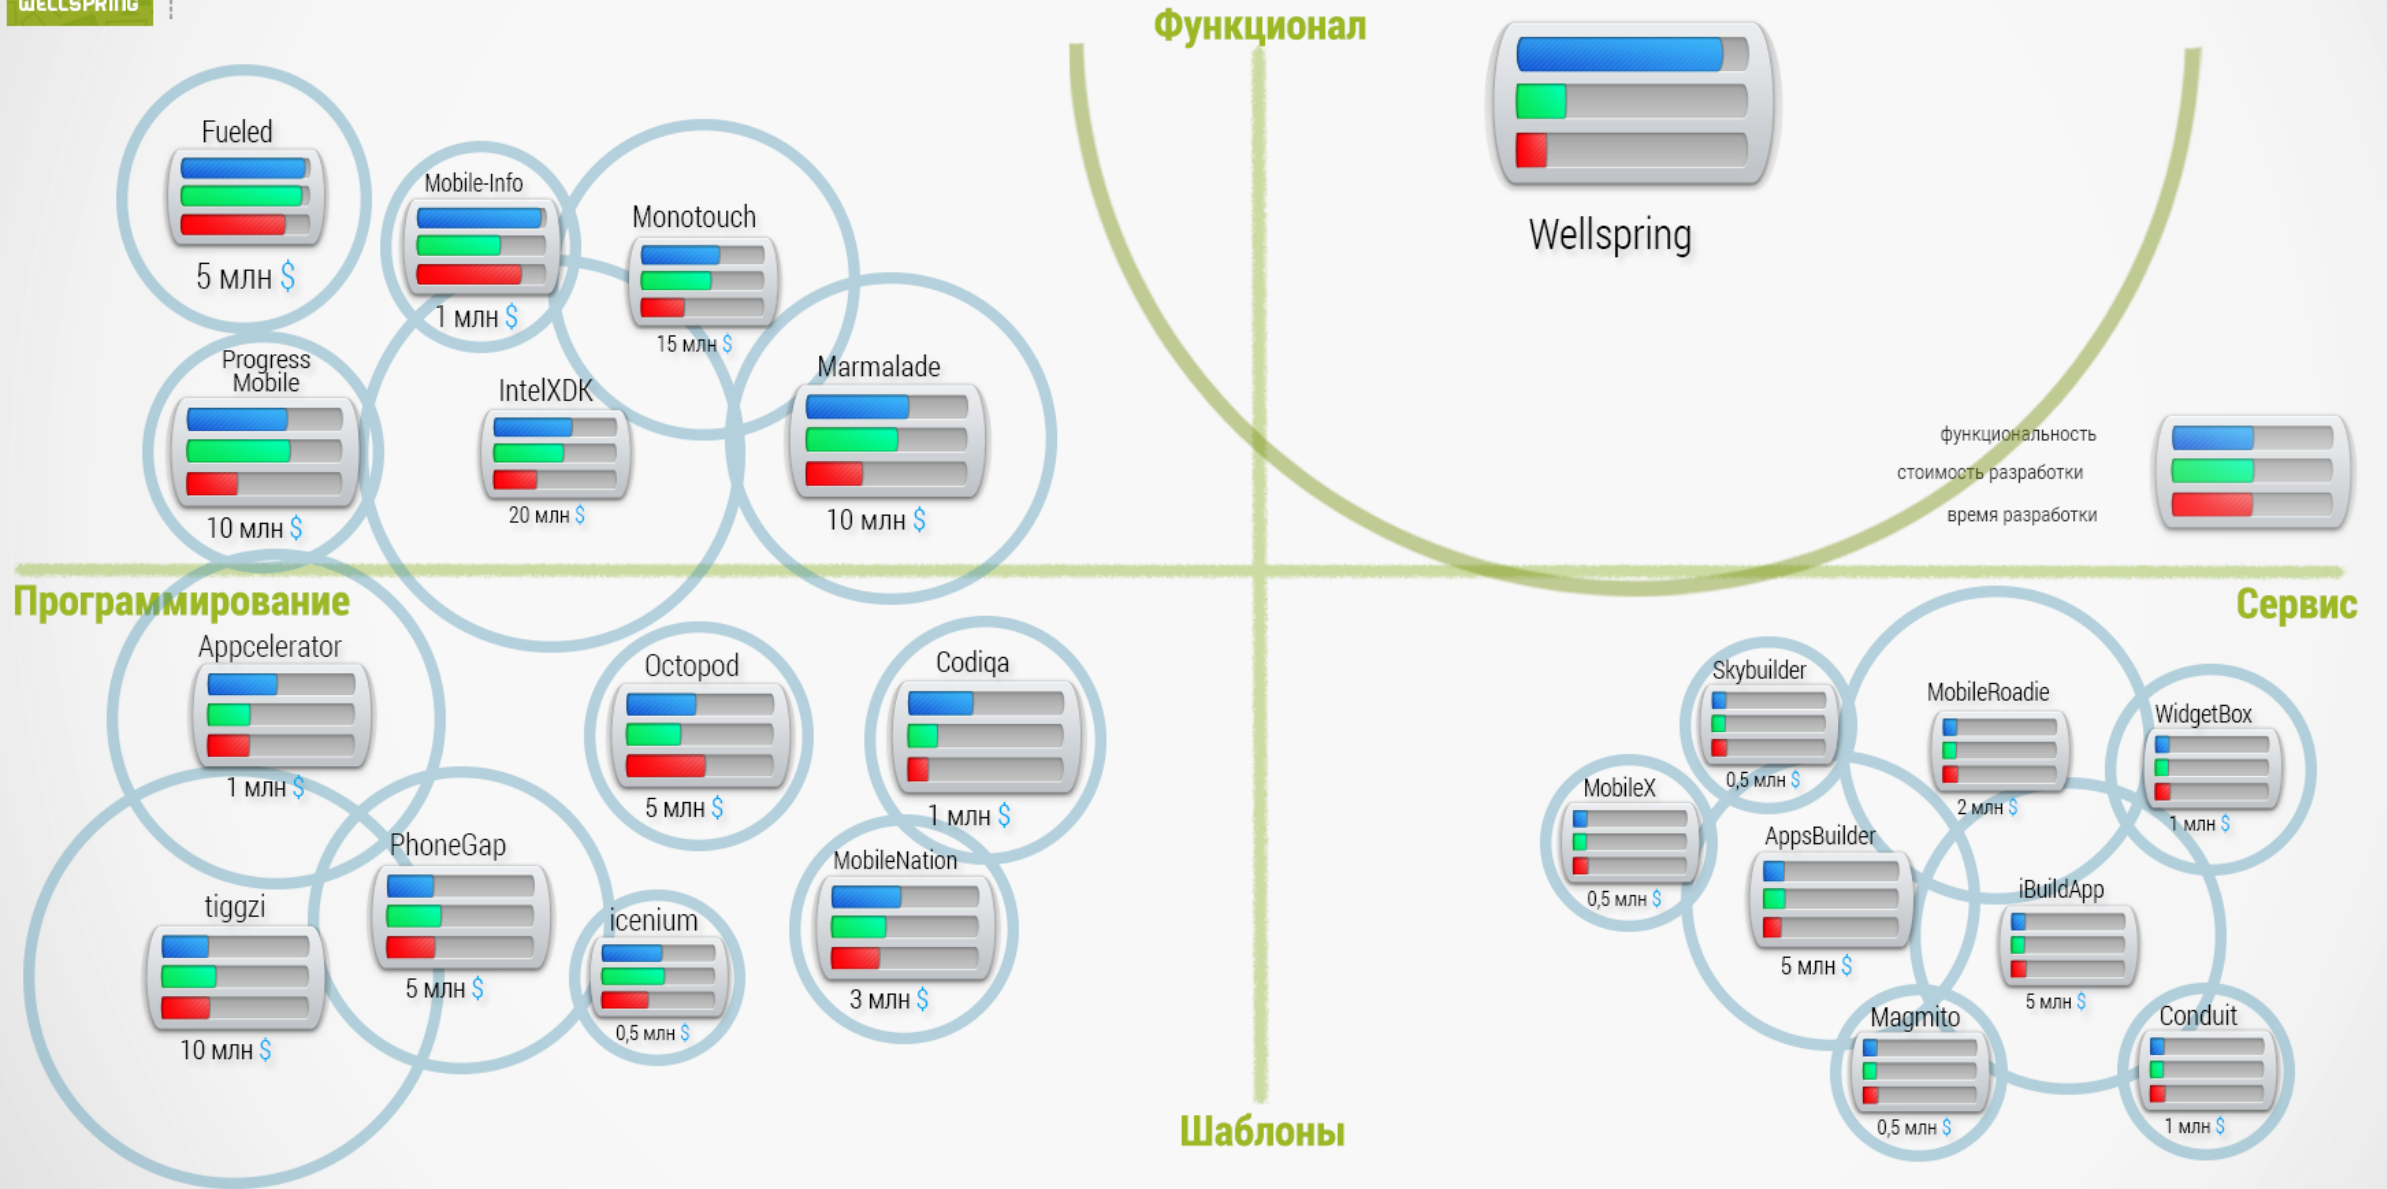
WELLSPRING

Функционал

Wellspring

Fueled
5 млн $

Mobile-Info
1 млн $

Monotouch
15 млн $

Progress Mobile
10 млн $

IntelXDK
20 млн $

Marmalade
10 млн $

функциональность
стоимость разработки
время разработки

Программирование

Сервис

Appcelerator
1 млн $

Octopod
5 млн $

Codiqa
1 млн $

Skybuilder
0,5 млн $

MobileRoadie
2 млн $

WidgetBox
1 млн $

MobileX
0,5 млн $

AppsBuilder
5 млн $

PhoneGap
5 млн $

MobileNation
3 млн $

iBuildApp
5 млн $

tiggzi
10 млн $

icenium
0,5 млн $

Magmito
0,5 млн $

Conduit
1 млн $

Шаблоны